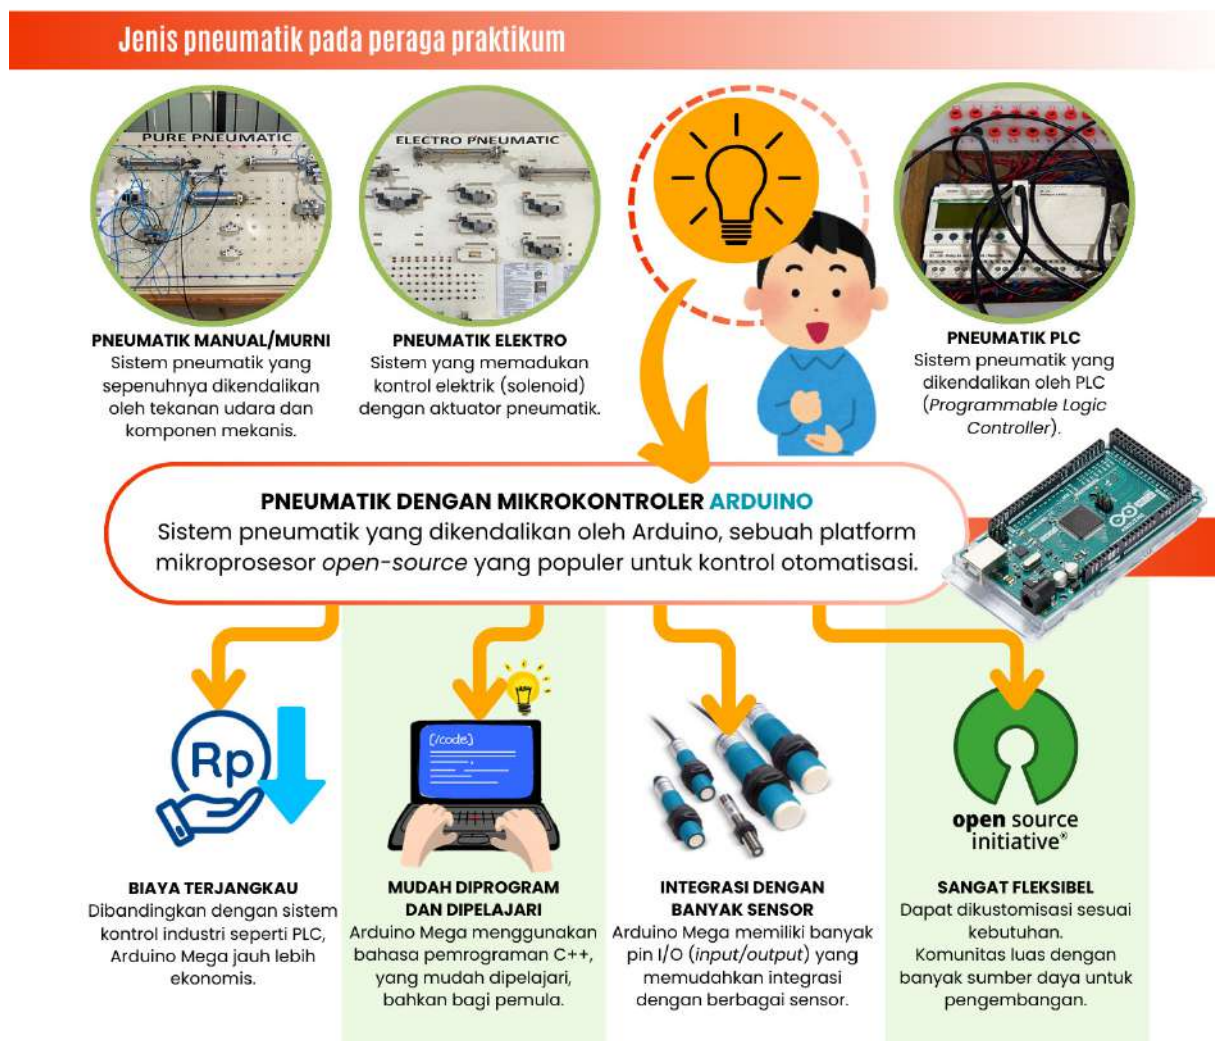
Jenis pneumatik pada peraga praktikum

PURE PNEUMATIC

ELECTRO PNEUMATIC

PNEUMATIK MANUAL/MURNI
Sistem pneumatik yang sepenuhnya dikendalikan oleh tekanan udara dan komponen mekanis.

PNEUMATIK ELEKTRO
Sistem yang memadukan kontrol elektrik (solenoid) dengan aktuator pneumatik.

PNEUMATIK PLC
Sistem pneumatik yang dikendalikan oleh PLC (*Programmable Logic Controller*).

PNEUMATIK DENGAN MIKROKONTROLER ARDUINO
Sistem pneumatik yang dikendalikan oleh Arduino, sebuah platform mikroprosesor *open-source* yang populer untuk kontrol otomatisasi.

Rp

[/code]

open source initiative®

BIAYA TERJANGKAU
Dibandingkan dengan sistem kontrol industri seperti PLC, Arduino Mega jauh lebih ekonomis.

MUDAH DIPROGRAM DAN DIPELAJARI
Arduino Mega menggunakan bahasa pemrograman C++, yang mudah dipelajari, bahkan bagi pemula.

INTEGRASI DENGAN BANYAK SENSOR
Arduino Mega memiliki banyak pin I/O (*input/output*) yang memudahkan integrasi dengan berbagai sensor.

SANGAT FLEKSIBEL
Dapat dikustomisasi sesuai kebutuhan.
Komunitas luas dengan banyak sumber daya untuk pengembangan.